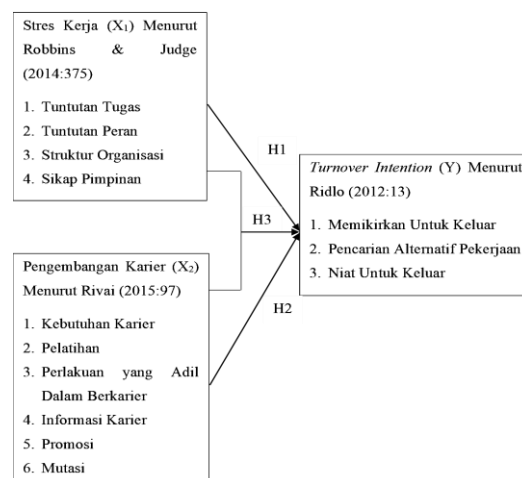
Stres Kerja ($X_1$) Menurut Robbins & Judge (2014:375)

1. Tuntutan Tugas
2. Tuntutan Peran
3. Struktur Organisasi
4. Sikap Pimpinan

H1

H3

H2

Turnover Intention (Y) Menurut Ridlo (2012:13)

1. Memikirkan Untuk Keluar
2. Pencarian Alternatif Pekerjaan
3. Niat Untuk Keluar

Pengembangan Karier ($X_2$) Menurut Rivai (2015:97)

1. Kebutuhan Karier
2. Pelatihan
3. Perlakuan yang Adil Dalam Berkarier
4. Informasi Karier
5. Promosi
6. Mutasi